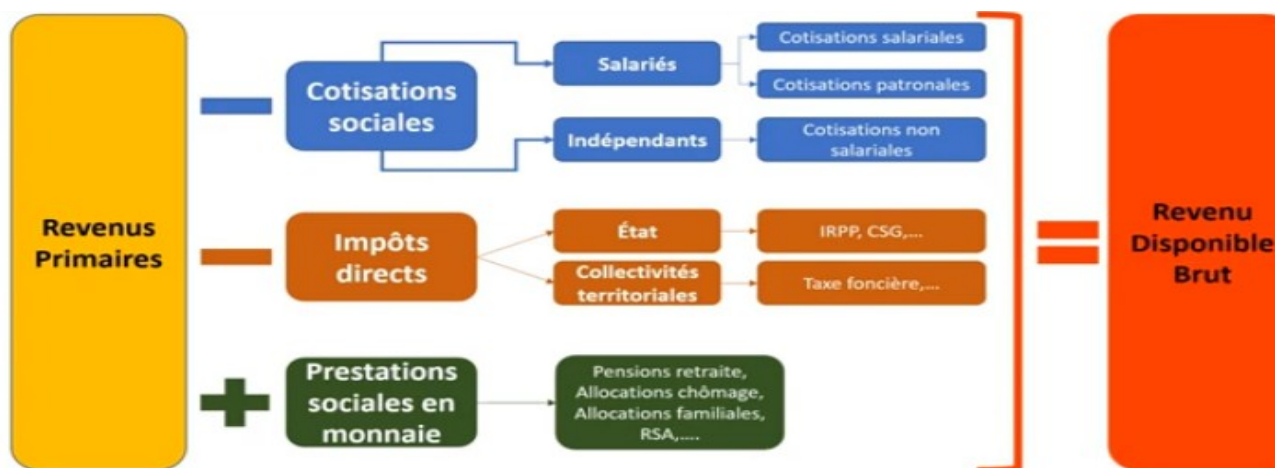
Revenus Primaires

Cotisations sociales

Salariés

Cotisations salariales

Cotisations patronales

Indépendants

Cotisations non salariales

Impôts directs

État

IRPP, CSG,...

Collectivités territoriales

Taxe foncière,...

Prestations sociales en monnaie

Pensions retraite, Allocations chômage, Allocations familiales, RSA,....

Revenu Disponible Brut